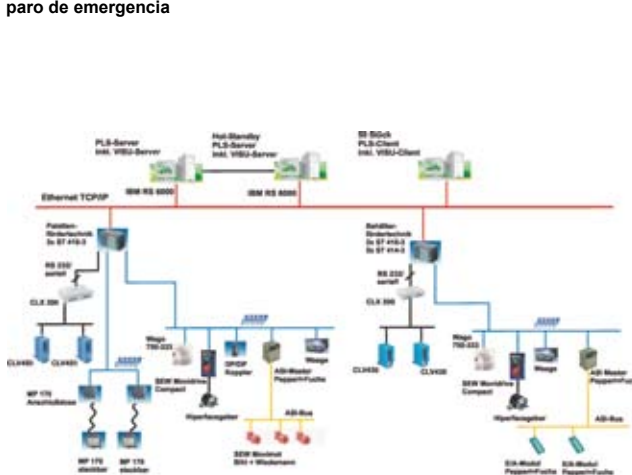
paro de emergencia

PLS-Server inkl. VISU-Server

Hot-Standby PLS-Server inkl. VISU-Server

50 Stück PLS-Client inkl. VISU-Client

IBM RS 6000

IBM RS 6000

Ethernet TCP/IP

Paletten-fördertechnik 2x S7 416-3

RS 232 seriell

CLX 200

CLV450

CLV450

MP 170 Anschlußdose

MP 170 stecker

MP 170 stecker

Wago 750-333

SEW Movidrive Compact

DP/DP Koppler

ASI-Master Pepperl+Fuchs

Waage

Hyperfangoder

ASI-Bus

SEW Movimot Stiv + Wiedemann

Behälter-fördertechnik 2x S7 416-3 2x S7 414-3

RS 232 seriell

CLX 200

CLV430

CLV430

Wago 750-333

SEW Movidrive Compact

Waage

ASI-Master Pepperl+Fu

Hyperfangoder

ASI-Bus

E/A-Modul Pepperl+Fuchs

E/A-Modul Pepperl+Fuchs